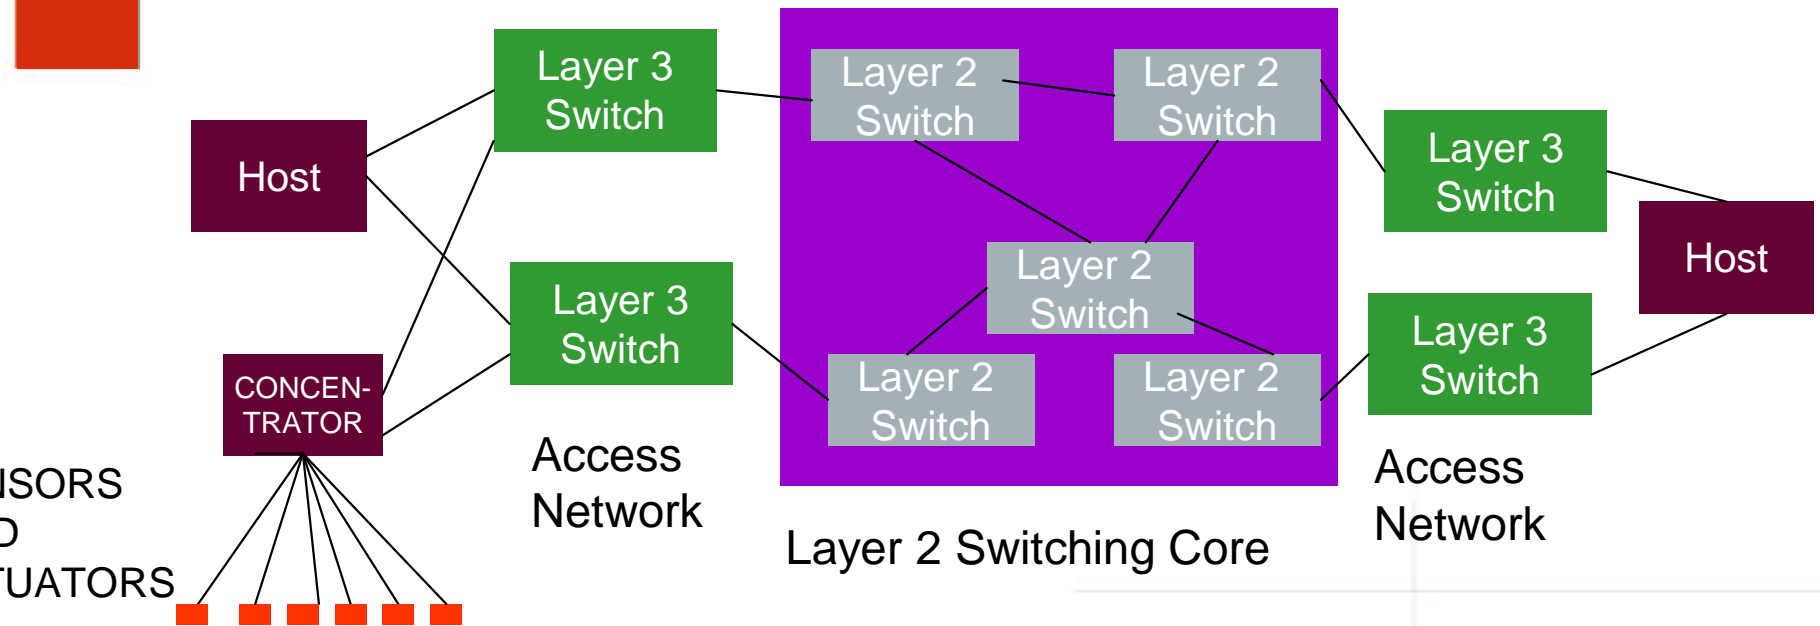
Layer 3 Switch

Host

Layer 3 Switch

CONCENTRATOR

ISORS
D
TUATORS

Access Network

Layer 2 Switch

Layer 2 Switch

Layer 2 Switch

Layer 2 Switch

Layer 2 Switch

Layer 2 Switching Core

Layer 3 Switch

Host

Layer 3 Switch

Access Network